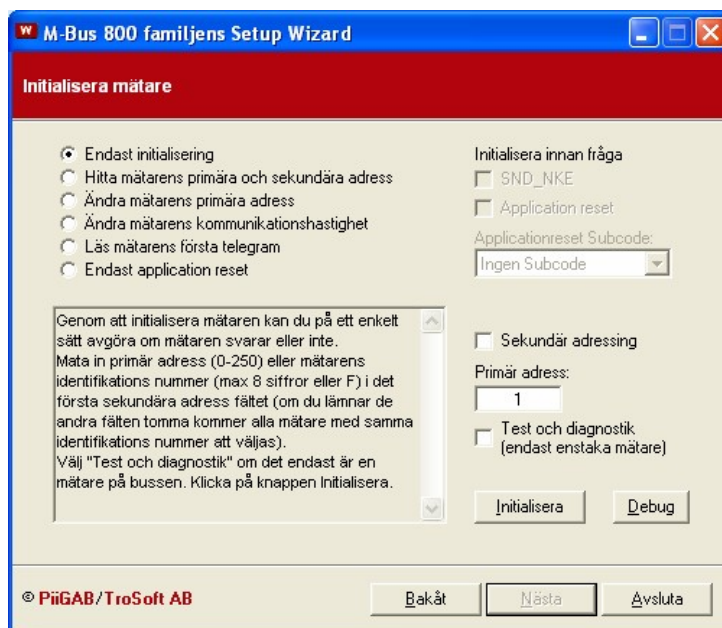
M-Bus 800 familjens Setup Wizard

Initialisera mätare

Endast initialisering
Hitta mätarens primära och sekundära adress
Ändra mätarens primära adress
Ändra mätarens kommunikationshastighet
Läs mätarens första telegram
Endast application reset

Initialisera innan fråga
SND_NKE
Application reset
Applicationreset Subcode:
Ingen Subcode

Genom att initialisera mätaren kan du på ett enkelt sätt avgöra om mätaren svarar eller inte.
Mata in primär adress (0-250) eller mätarens identifikations nummer (max 8 siffror eller F) i det första sekundära adress fältet (om du lämnar de andra fälten tomma kommer alla mätare med samma identifikations nummer att väljas).
Välj "Test och diagnostik" om det endast är en mätare på bussen. Klicka på knappen Initialisera.

Sekundär adressing
Primär adress:
1
Test och diagnostik (endast enstaka mätare)

Initialisera
Debug

© PiiGAB/TroSoft AB

Bakåt
Nästa
Avsluta